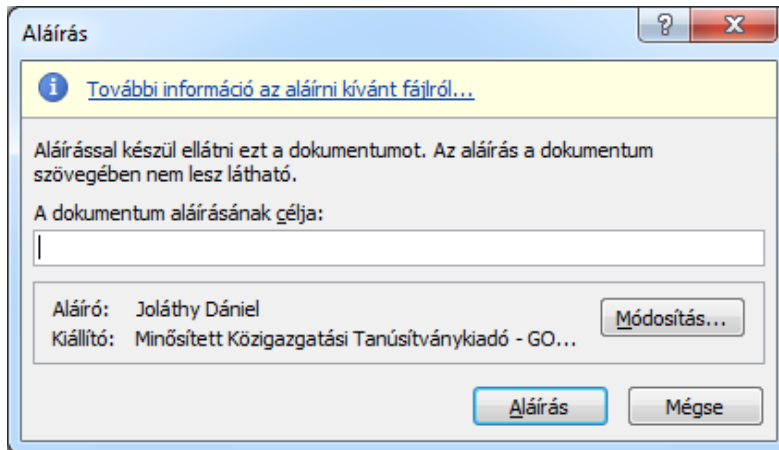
Aláírás

?

X

További információ az aláírni kívánt fájlról...

Aláírással készül ellátni ezt a dokumentumot. Az aláírás a dokumentum szövegében nem lesz látható.

A dokumentum aláírásának célja:

Aláíró: Joláthy Dániel

Kiállító: Minősített Közigazgatási Tanúsítványkiadó - GO...

Módosítás...

Aláírás

Mégse